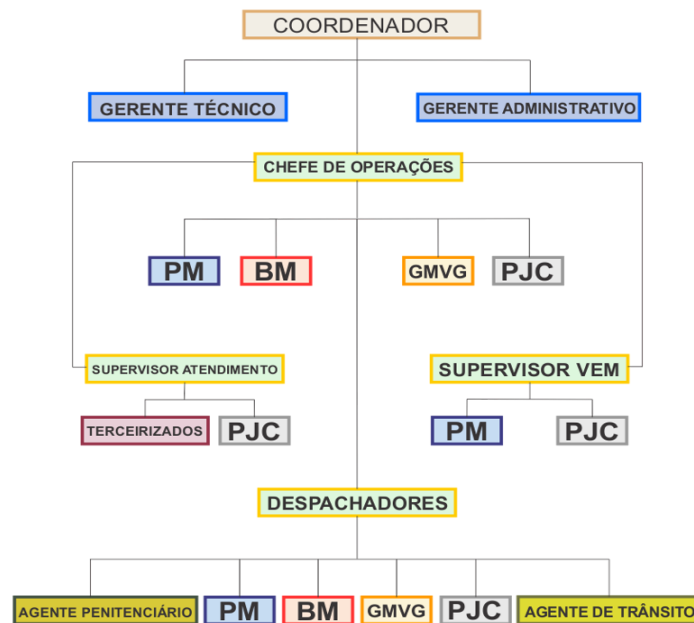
COORDENADOR

GERENTE TÉCNICO

GERENTE ADMINISTRATIVO

CHEFE DE OPERAÇÕES

PM

BM

GMVG

PJC

SUPERVISOR ATENDIMENTO

SUPERVISOR VEM

TERCEIRIZADOS

PJC

PM

PJC

DESPACHADORES

AGENTE PENITENCIÁRIO

PM

BM

GMVG

PJC

AGENTE DE TRÂNSITO